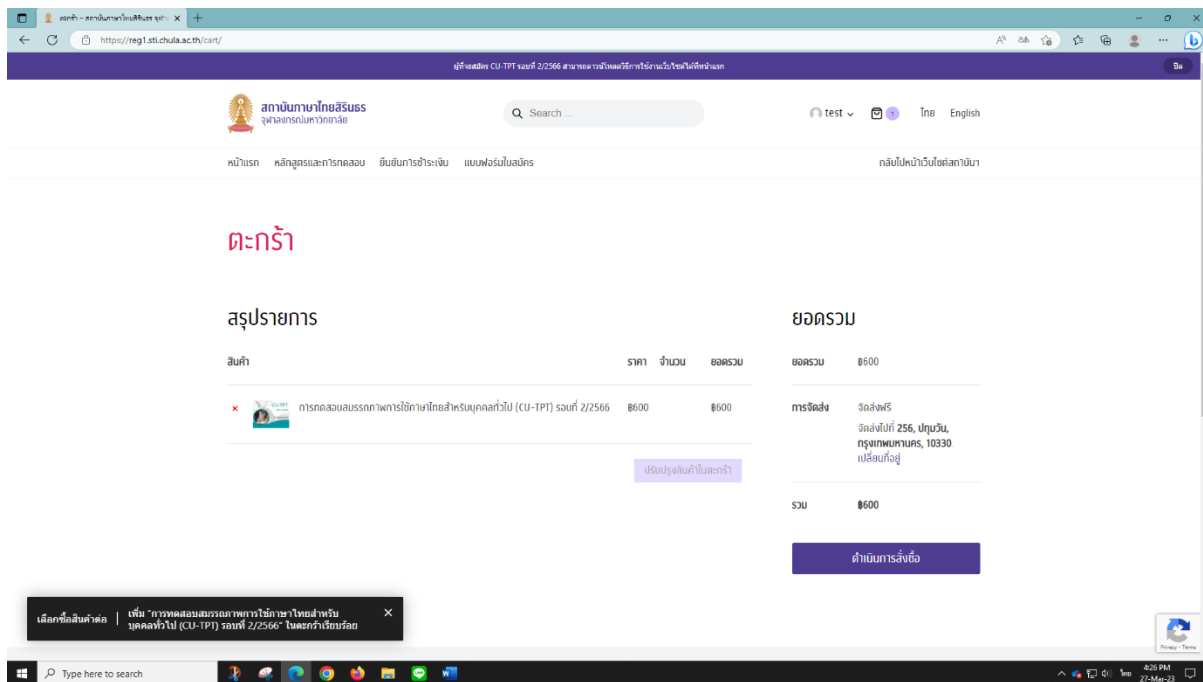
ตะกร้า – สถาบันภาษาไทยสิรินธร จุฬาฯ ×

https://reg1.sti.chula.ac.th/cart/

ผู้ที่จะสมัคร CU-TPT รอบที่ 2/2566 สามารถดาวน์โหลดวิธีการใช้งานเว็บไซต์ได้ที่หน้าแรก

ปิด

สถาบันภาษาไทยสิรินธร
จุฬาลงกรณ์มหาวิทยาลัย

Search ...

test

1

ไทย English

หน้าแรก หลักสูตรและการทดสอบ ยืนยันการชำระเงิน แบบฟอร์มใบสมัคร

กลับไปหน้าเว็บไซต์สถาบันฯ

ตะกร้า

สรุปรายการ

| สินค้า | ราคา | จำนวน | ยอดรวม |
|---|---|---|---|
| × การทดสอบสมรรถภาพการใช้ภาษาไทยสำหรับบุคคลทั่วไป (CU-TPT) รอบที่ 2/2566 | ฿600 | | ฿600 |

ปรับปรุงสินค้าในตะกร้า

ยอดรวม

ยอดรวม ฿600

การจัดส่ง จัดส่งฟรี
จัดส่งไปที่ 256, ปทุมวัน, กรุงเทพมหานคร, 10330.
เปลี่ยนที่อยู่

รวม ฿600

ดำเนินการสั่งซื้อ

เลือกซื้อสินค้าต่อ | เพิ่ม "การทดสอบสมรรถภาพการใช้ภาษาไทยสำหรับบุคคลทั่วไป (CU-TPT) รอบที่ 2/2566" ในตะกร้าเรียบร้อย ×

Privacy - Terms

Type here to search

4:26 PM
27-Mar-23